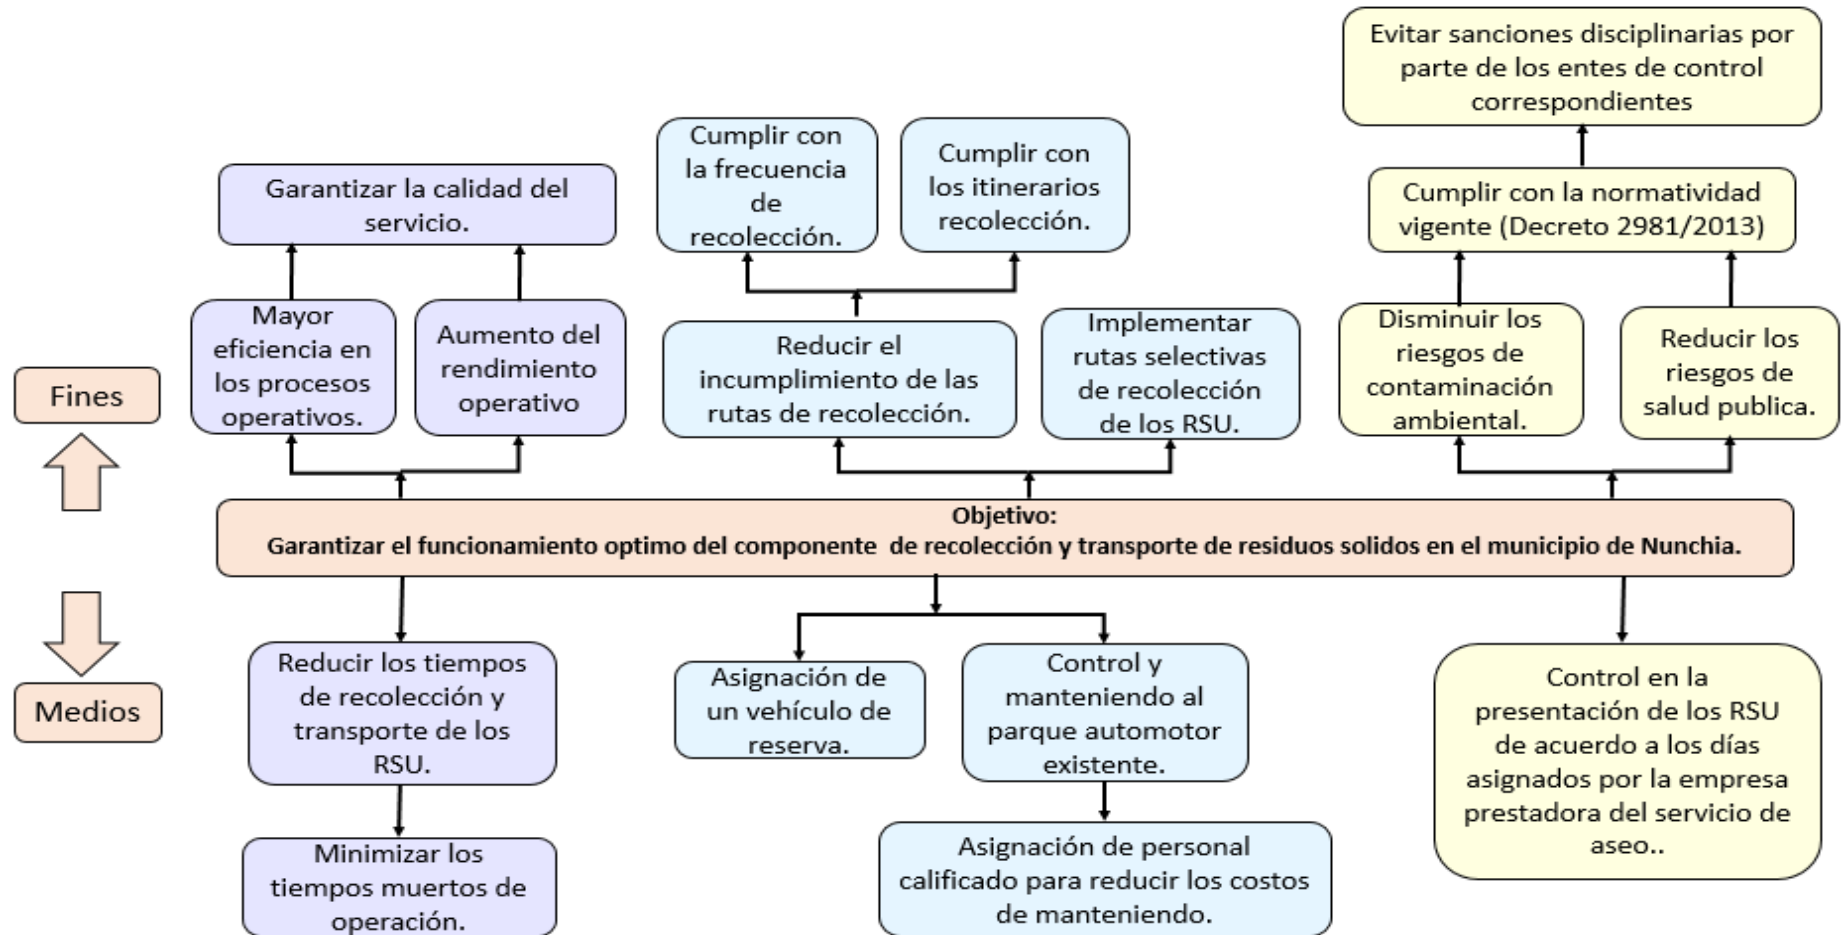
Evitar sanciones disciplinarias por parte de los entes de control correspondientes

Garantizar la calidad del servicio.

Cumplir con la frecuencia de recolección.

Cumplir con los itinerarios recolección.

Cumplir con la normatividad vigente (Decreto 2981/2013)

Mayor eficiencia en los procesos operativos.

Aumento del rendimiento operativo

Reducir el incumplimiento de las rutas de recolección.

Implementar rutas selectivas de recolección de los RSU.

Disminuir los riesgos de contaminación ambiental.

Reducir los riesgos de salud publica.

Fines

Objetivo:
Garantizar el funcionamiento optimo del componente de recolección y transporte de residuos solidos en el municipio de Nunchia.

Medios

Reducir los tiempos de recolección y transporte de los RSU.

Asignación de un vehículo de reserva.

Control y manteniendo al parque automotor existente.

Control en la presentación de los RSU de acuerdo a los días asignados por la empresa prestadora del servicio de aseo..

Minimizar los tiempos muertos de operación.

Asignación de personal calificado para reducir los costos de manteniendo.